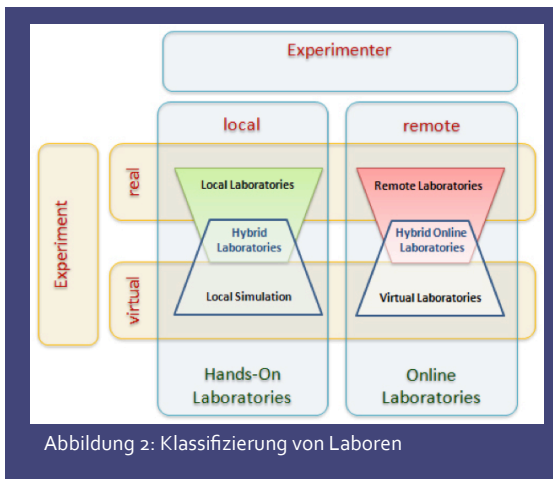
Experimenter

local

remote

Experiment

real

virtual

Local Laboratories

Hybrid Laboratories

Local Simulation

Remote Laboratories

Hybrid Online Laboratories

Virtual Laboratories

Hands-On Laboratories

Online Laboratories

Abbildung 2: Klassifizierung von Laboren